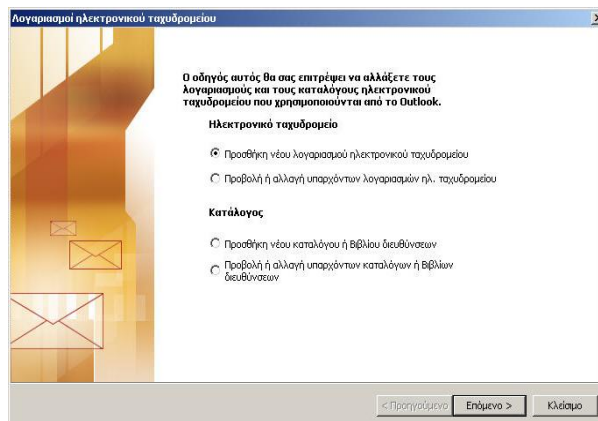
Λογαριασμοί ηλεκτρονικού ταχυδρομείου

Ο οδηγός αυτός θα σας επιτρέψει να αλλάξετε τους λογαριασμούς και τους καταλόγους ηλεκτρονικού ταχυδρομείου που χρησιμοποιούνται από το Outlook.

Ηλεκτρονικό ταχυδρομείο

Προσθήκη νέου λογαριασμού ηλεκτρονικού ταχυδρομείου

Προβολή ή αλλαγή υπαρχόντων λογαριασμών ηλ. ταχυδρομείου

Κατάλογος

Προσθήκη νέου καταλόγου ή Βιβλίου διευθύνσεων

Προβολή ή αλλαγή υπαρχόντων καταλόγων ή Βιβλίων διευθύνσεων

< Προηγούμενο | Επόμενο > | Κλείσιμο